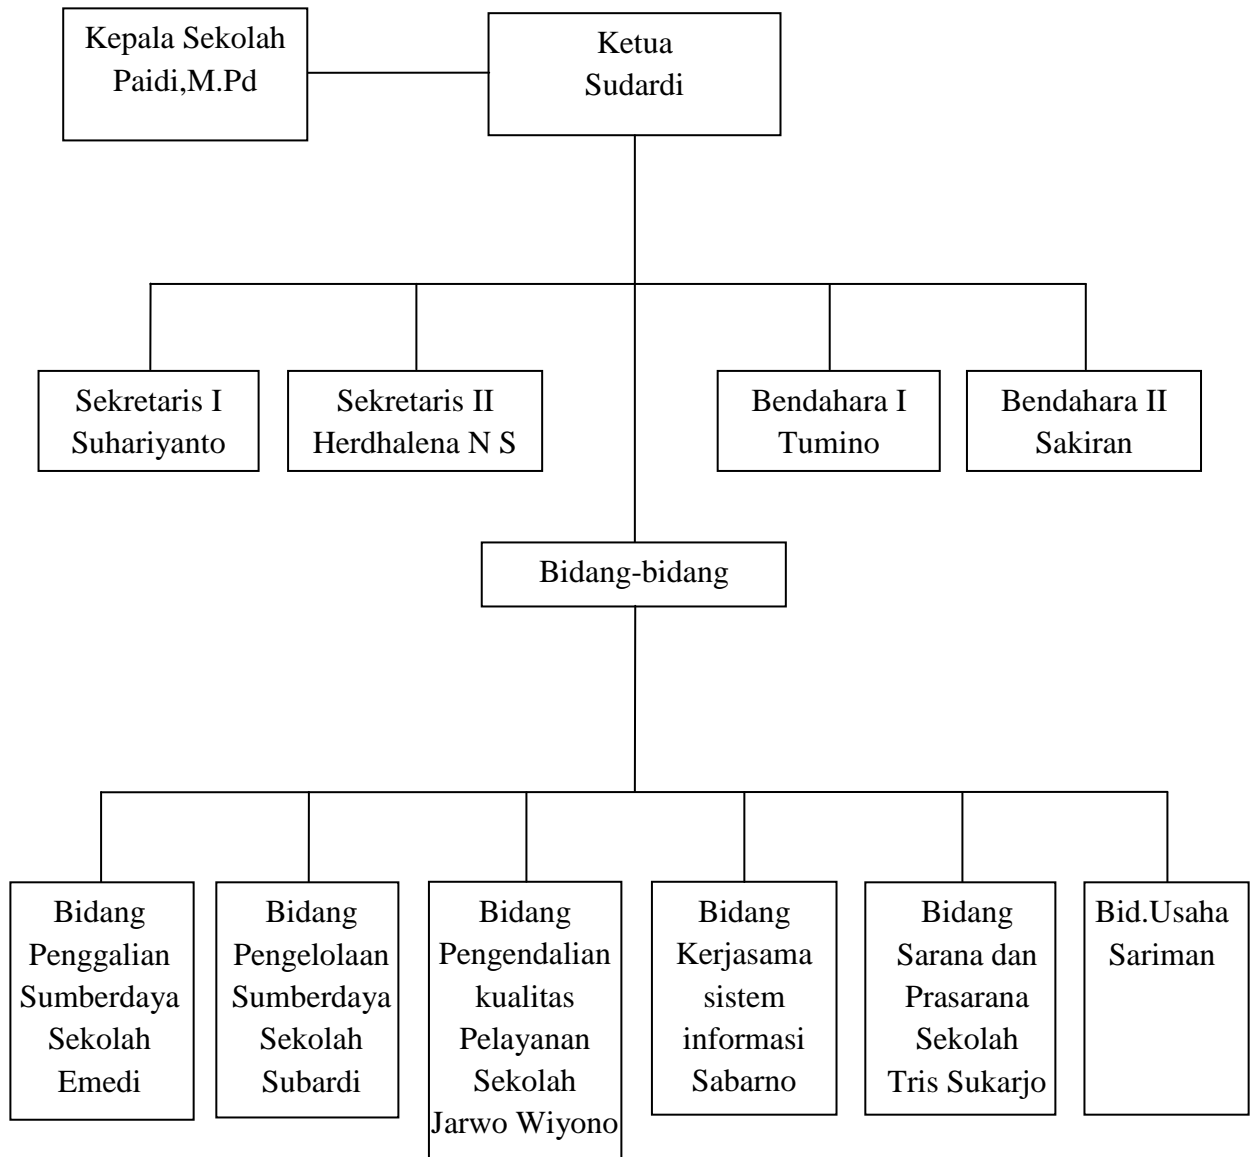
Kepala Sekolah
Paidi,M.Pd

Ketua
Sudardi

Sekretaris I
Suhariyanto

Sekretaris II
Herdhalena N S

Bendahara I
Tumino

Bendahara II
Sakiran

Bidang-bidang

Bidang
Penggalian
Sumberdaya
Sekolah
Emedi

Bidang
Pengelolaan
Sumberdaya
Sekolah
Subardi

Bidang
Pengendalian
kualitas
Pelayanan
Sekolah
Jarwo Wiyono

Bidang
Kerjasama
sistem
informasi
Sabarno

Bidang
Sarana dan
Prasarana
Sekolah
Tris Sukarjo

Bid.Usaha
Sariman